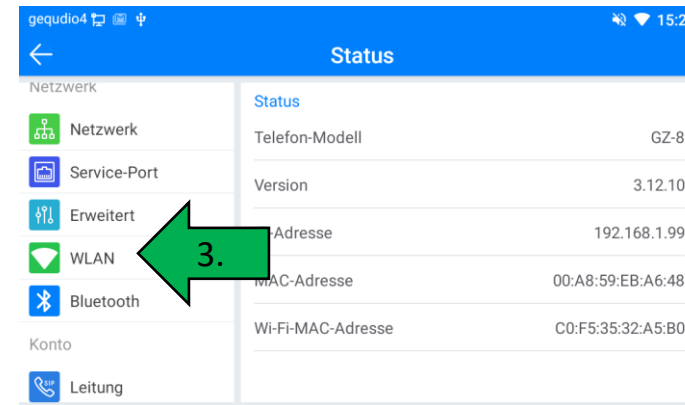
gequdio4

15:2

Status

Netzwerk

Netzwerk

Service-Port

Erweitert

WLAN

Bluetooth

Konto

Leitung

Status

| | |
|---|---|
| Telefon-Modell | GZ-8 |
| Version | 3.12.10 |
| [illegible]-Adresse | 192.168.1.99 |
| MAC-Adresse | 00:A8:59:EB:A6:48 |
| Wi-Fi-MAC-Adresse | C0:F5:35:32:A5:B0 |

3.